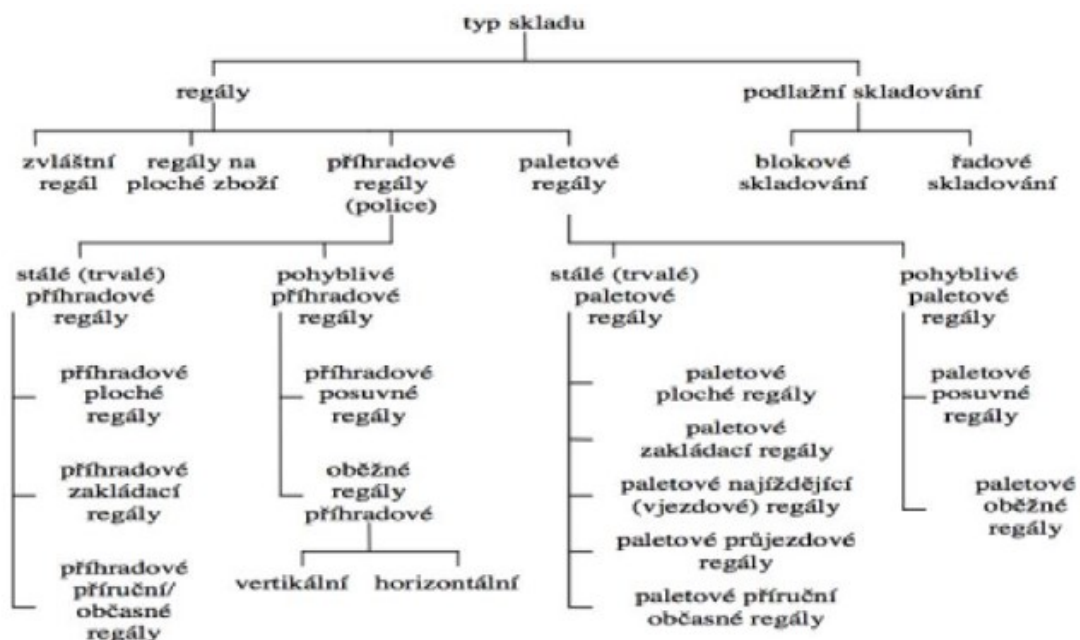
typ skladu

regály

podlažní skladování

zvláštní regál

regály na ploché zboží

přihradové regály (police)

paletové regály

blokové skladování

řadové skladování

stálé (trvalé) přihradové regály

pohyblivé přihradové regály

stálé (trvalé) paletové regály

pohyblivé paletové regály

přihradové ploché regály

přihradové zakládací regály

přihradové příruční/ občasné regály

přihradové posuvné regály

oběžné regály přihradové

vertikální

horizontální

paletové ploché regály

paletové zakládací regály

paletové najíždějící (vjezdové) regály

paletové průjezdové regály

paletové příruční občasné regály

paletové posuvné regály

paletové oběžné regály